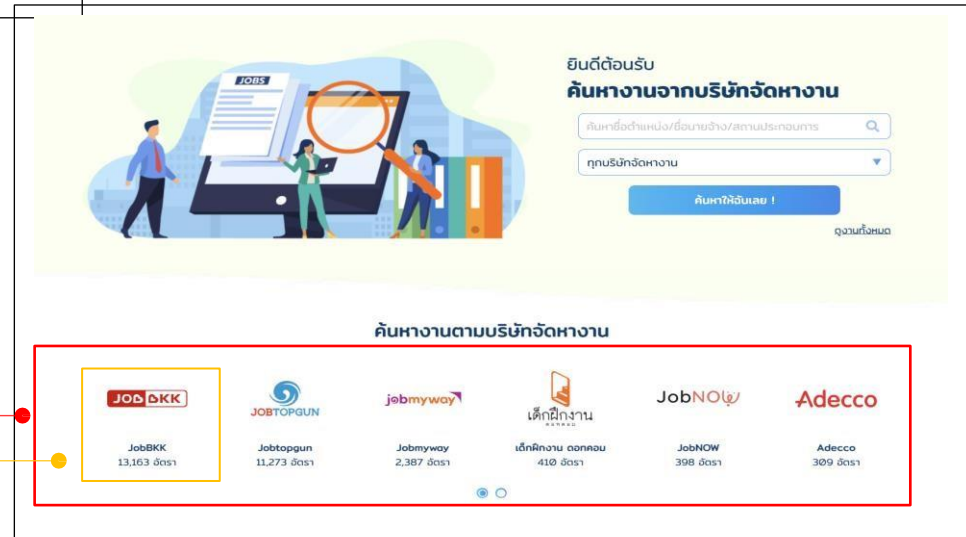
JOBS

ยินดีต้อนรับ
ค้นหางานจากบริษัทจัดหางาน

ค้นหาชื่อตำแหน่ง/ชื่อนายจ้าง/สถานประกอบการ

ทุกบริษัทจัดหางาน

ค้นหาให้ฉันเลย !

ดูงานทั้งหมด

ค้นหางานตามบริษัทจัดหางาน

JOBBKK
JobBKK
13,163 อัตรา

JOBTOPGUN
Jobtopgun
11,273 อัตรา

jobmyway
Jobmyway
2,387 อัตรา

เด็กฝึกงาน
เด็กฝึกงาน ดอทคอม
410 อัตรา

JobNOW
JobNOW
398 อัตรา

Adecco
Adecco
309 อัตรา